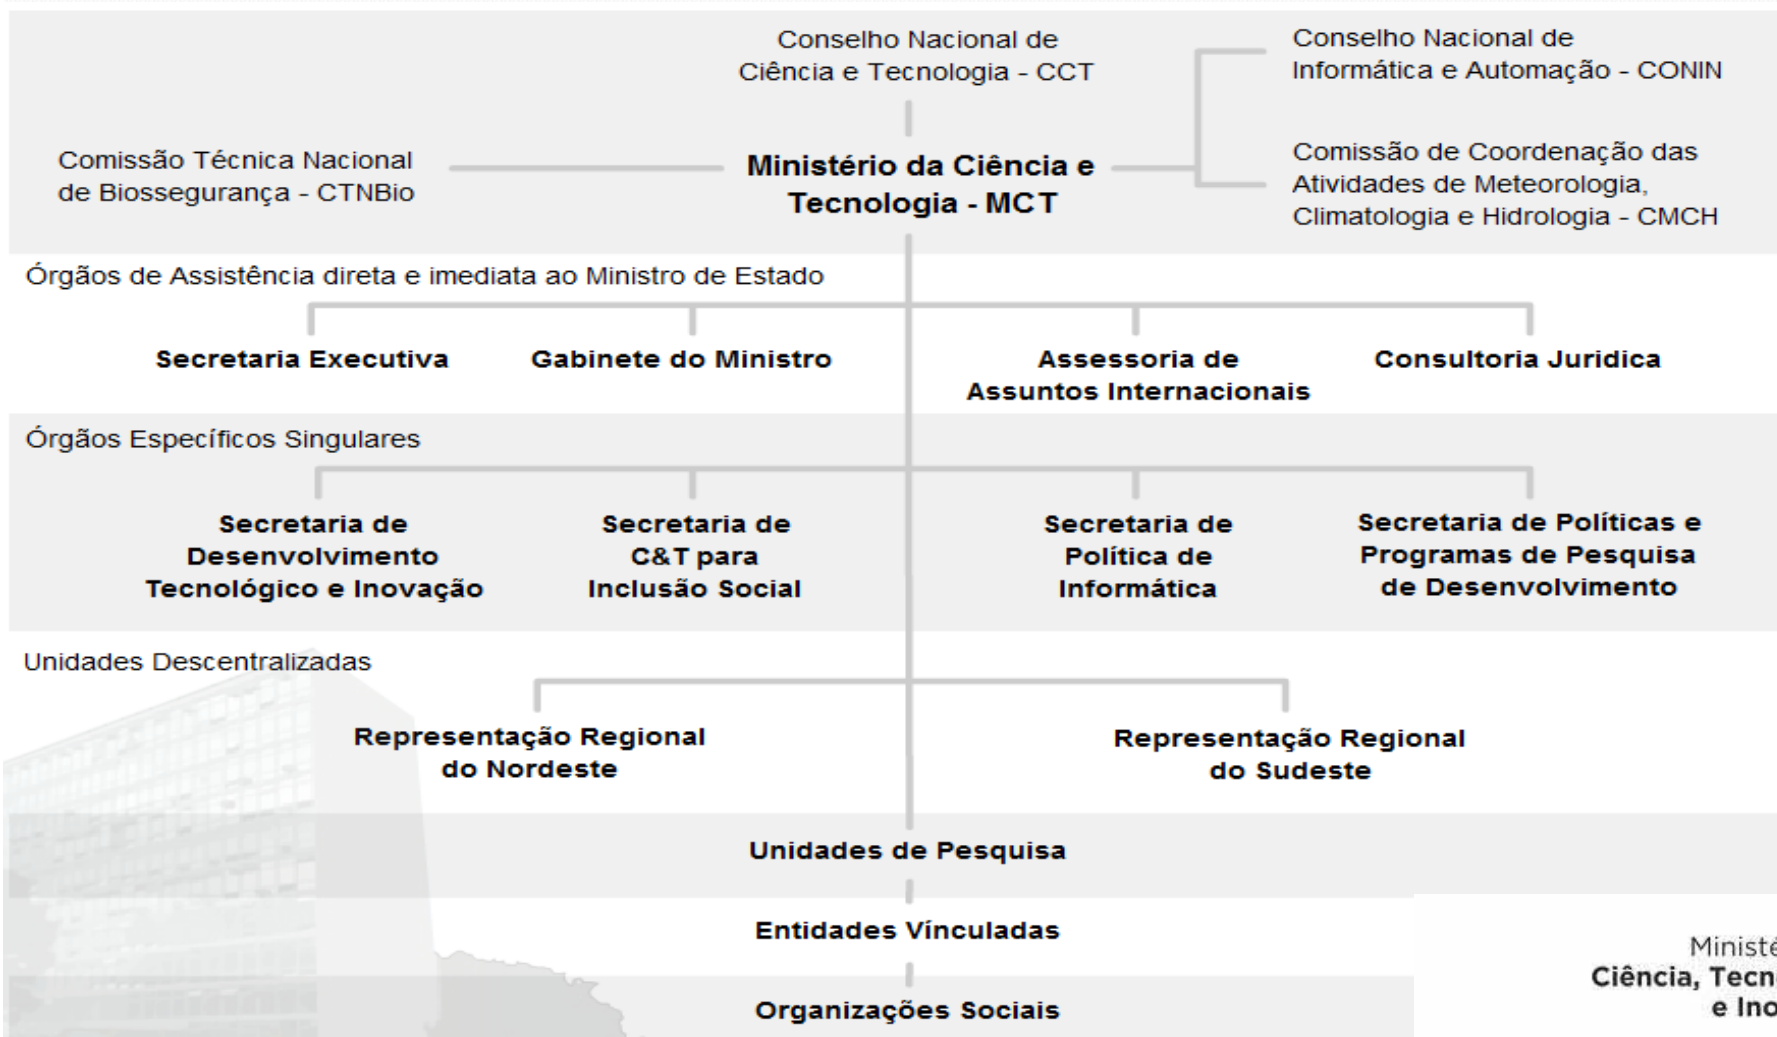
Conselho Nacional de Ciência e Tecnologia - CCT

Conselho Nacional de Informática e Automação - CONIN

Comissão Técnica Nacional de Biossegurança - CTNBio

Ministério da Ciência e Tecnologia - MCT

Comissão de Coordenação das Atividades de Meteorologia, Climatologia e Hidrologia - CMCH

Órgãos de Assistência direta e imediata ao Ministro de Estado

Secretaria Executiva

Gabinete do Ministro

Assessoria de Assuntos Internacionais

Consultoria Juridica

Órgãos Específicos Singulares

Secretaria de Desenvolvimento Tecnológico e Inovação

Secretaria de C&T para Inclusão Social

Secretaria de Política de Informática

Secretaria de Políticas e Programas de Pesquisa de Desenvolvimento

Unidades Descentralizadas

Representação Regional do Nordeste

Representação Regional do Sudeste

Unidades de Pesquisa

Entidades Vínculadas

Organizações Sociais

Ministé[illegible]
Ciência, Tecn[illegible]
e Ino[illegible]